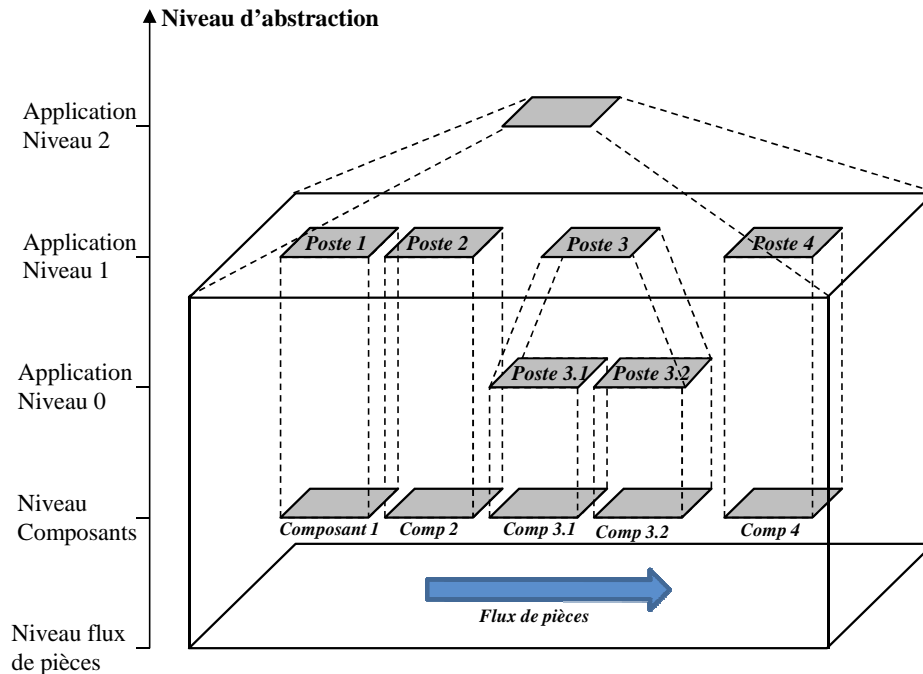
Niveau d'abstraction

Application Niveau 2

Application Niveau 1

Application Niveau 0

Niveau Composants

Niveau flux de pièces

Poste 1
Poste 2
Poste 3
Poste 4

Poste 3.1
Poste 3.2

Composant 1
Comp 2
Comp 3.1
Comp 3.2
Comp 4

Flux de pièces